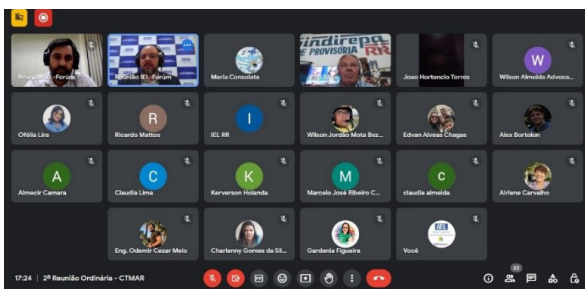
Reunião IEL - Fórum
Reunião IEL - Fórum
Maria Consolata
Sindirepa
E PROVISÓRIA
RR
Joao Hortencio Torres
W
Wilson Almeida Advoca...
Ofélia Lira
R
Ricardo Mattos
I
IEL RR
Wilson Jordão Mota Bez...
Edvan Alveas Chagas
Alex Bortolon
A
Almecir Camara
C
Claudia Lima
K
Kerverson Holanda
M
Marcelo José Ribeiro C...
c
claudia almeida
Airlene Carvalho
Eng. Odemir Cezar Melo
Charlenny Gomes da Sil...
Gardenia Figueira
Você
17:24 | 2ª Reunião Ordinária - CTMAR
23